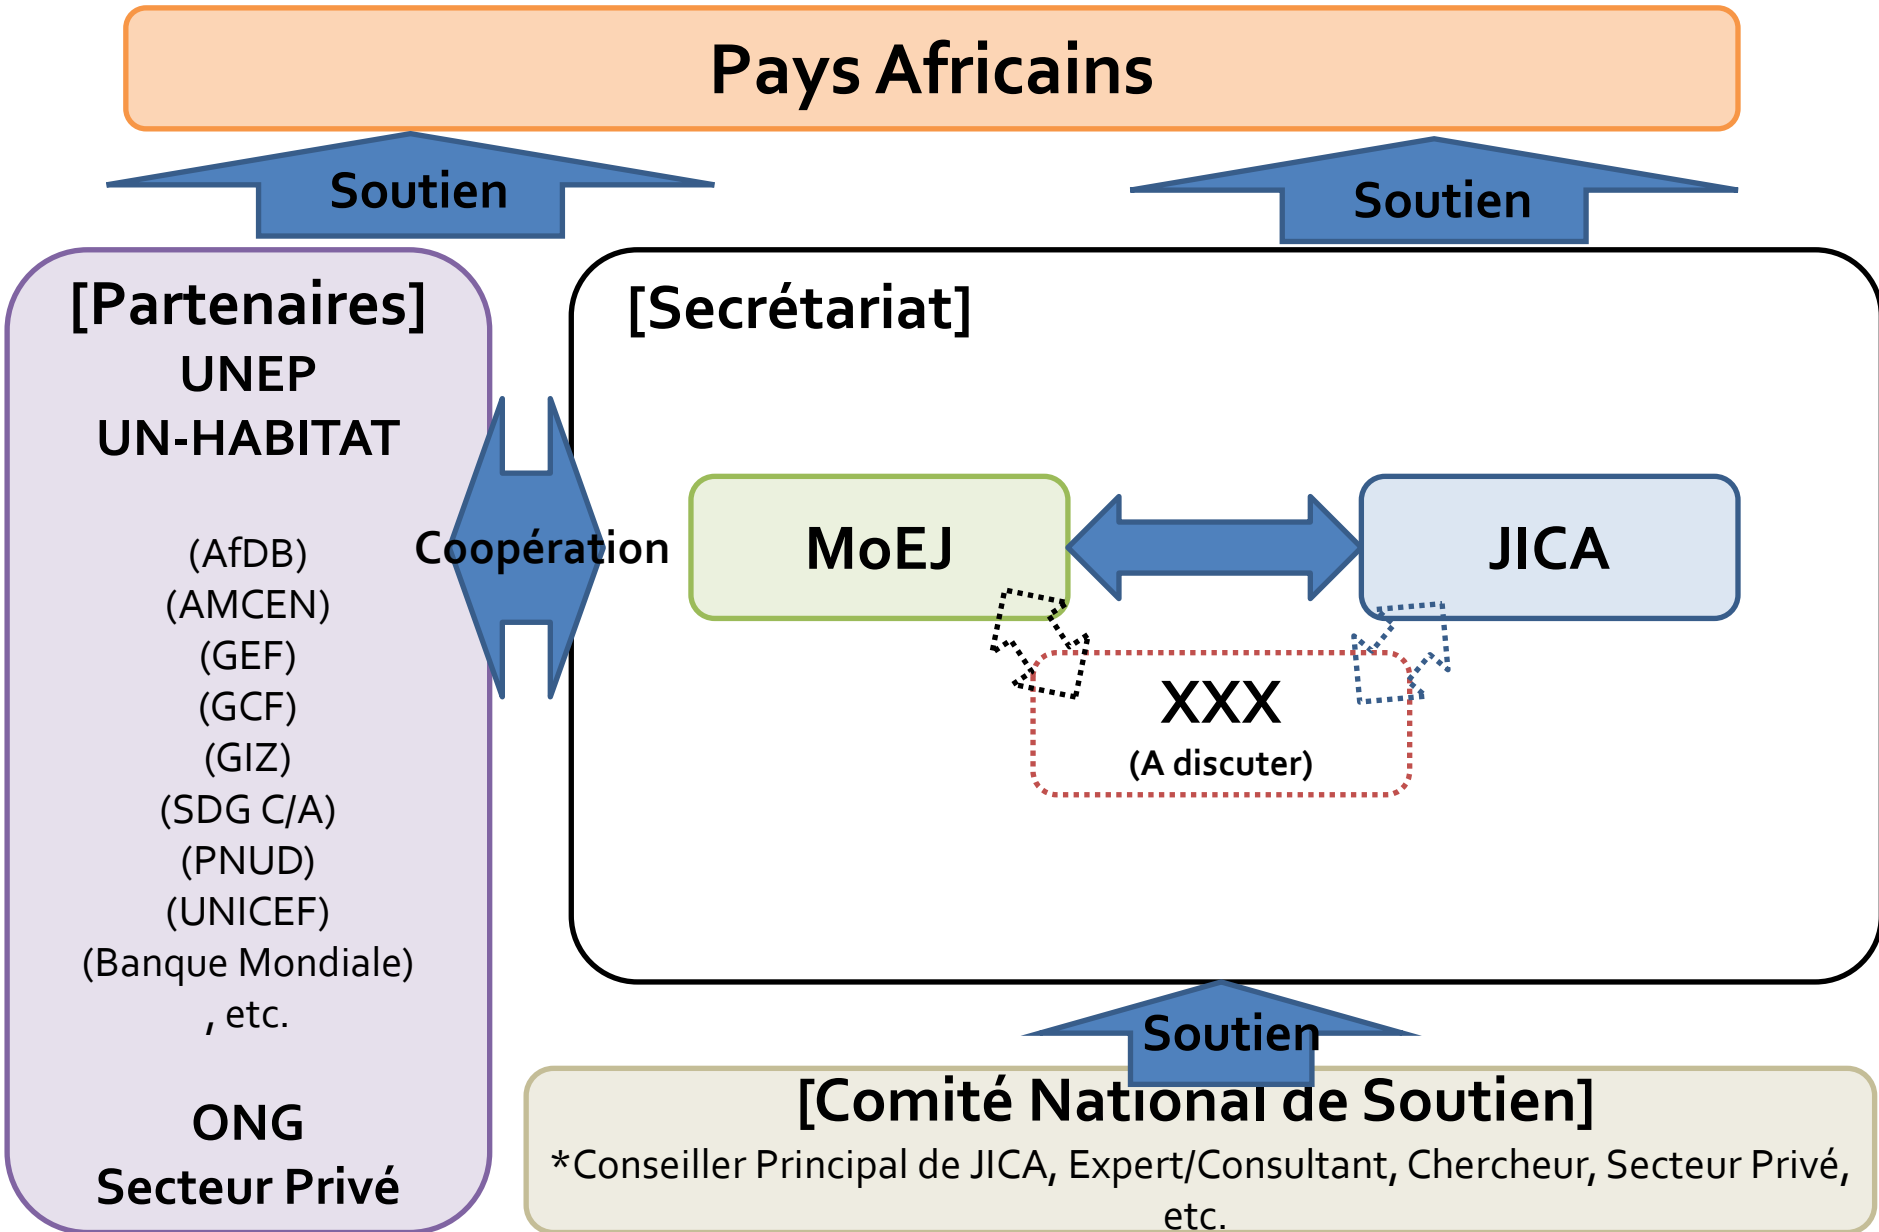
Pays Africains

Soutien

Soutien

[Partenaires]
UNEP
UN-HABITAT

(AfDB)
(AMCEN)
(GEF)
(GCF)
(GIZ)
(SDG C/A)
(PNUD)
(UNICEF)
(Banque Mondiale)
, etc.

ONG
Secteur Privé

Coopération

[Secrétariat]

MoEJ

JICA

XXX
(A discuter)

Soutien

[Comité National de Soutien]
*Conseiller Principal de JICA, Expert/Consultant, Chercheur, Secteur Privé, etc.